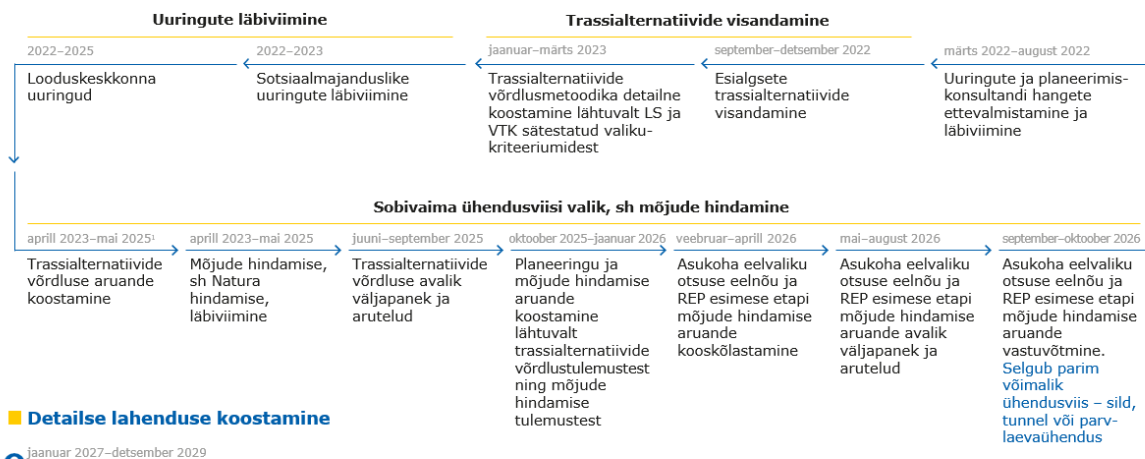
Uuringute läbiviimine

Trassialternatiivide visandamine

2022–2025
Looduskeskkonna uuringud

2022–2023
Sotsiaalmajanduslike uuringute läbiviimine

jaanuar–märts 2023
Trassialternatiivide võrdlusmetoodika detailne koostamine lähtuvalt LS ja VTK sätestatud valikukriteeriumidest

september–detsember 2022
Esialgsete trassialternatiivide visandamine

märts 2022–august 2022
Uuringute ja planeerimiskonsultandi hangete ettevalmistamine ja läbiviimine

Sobivaima ühendusviisi valik, sh mõjude hindamine

aprill 2023–mai 2025¹
Trassialternatiivide võrdluse aruande koostamine

aprill 2023–mai 2025
Mõjude hindamise, sh Natura hindamise, läbiviimine

juuni–september 2025
Trassialternatiivide võrdluse avalik väljapanek ja arutelud

oktoober 2025–jaanuar 2026
Planeeringu ja mõjude hindamise aruande koostamine lähtualt trassialternatiivide võrdlustulemustest ning mõjude hindamise tulemustest

veebruar–aprill 2026
Asukoha eelvaliku otsuse eelnõu ja REP esimese etapi mõjude hindamise aruande kooskõlastamine

mai–august 2026
Asukoha eelvaliku otsuse eelnõu ja REP esimese etapi mõjude hindamise aruande avalik väljapanek ja arutelud

september–oktoober 2026
Asukoha eelvaliku otsuse eelnõu ja REP esimese etapi mõjude hindamise aruande vastuvõtmine. Selgub parim võimalik ühendusviis – sild, tunnel või parvlaevaühendus

Detailse lahenduse koostamine

jaanuar 2027–detsember 2029